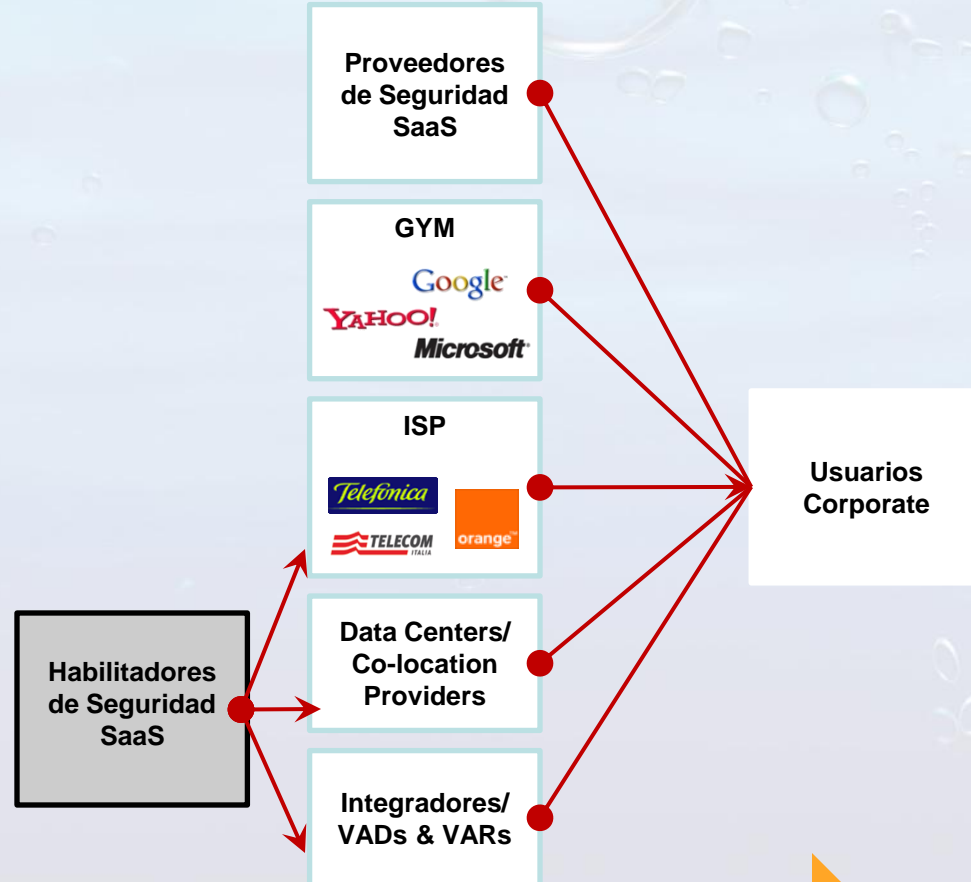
Proveedores de Seguridad SaaS

GYM

Google

YAHOO!

Microsoft

ISP

Telefonica

TELECOM ITALIA

orange

Data Centers/ Co-location Providers

Integradores/ VADs & VARs

Habilitadores de Seguridad SaaS

Usuarios Corporate